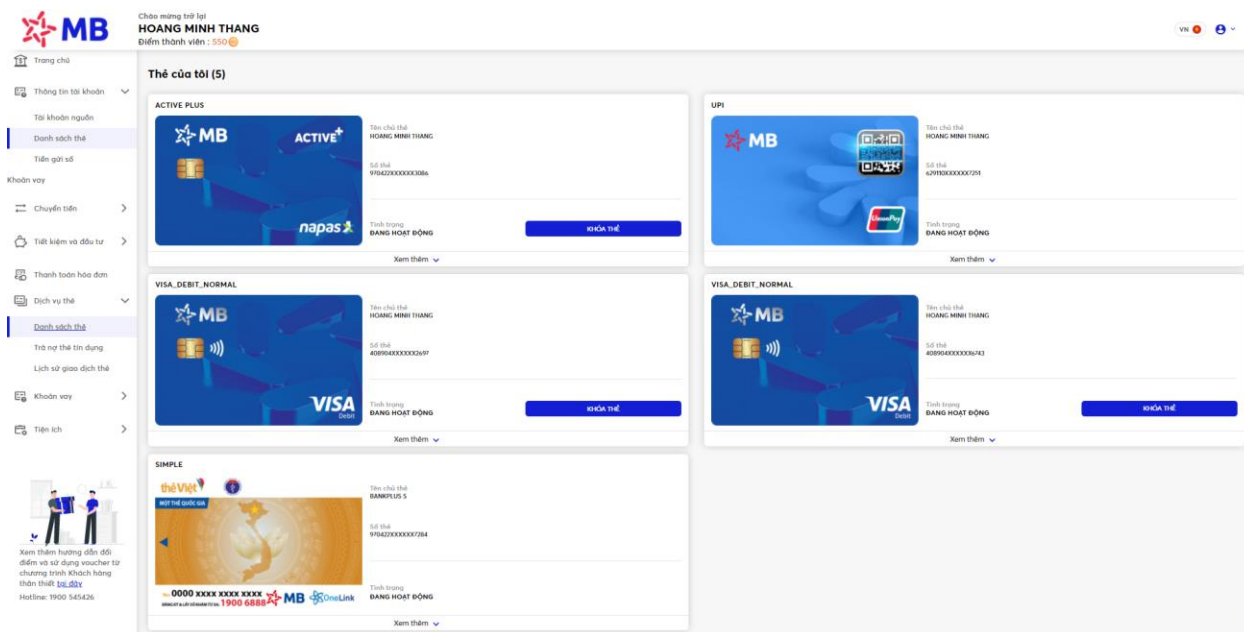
MB

Chào mừng trở lại
HOANG MINH THANG
Điểm thành viên : 550

VN

Trang chủ
Thông tin tài khoản
Tài khoản nguồn
Danh sách thẻ
Tiền gửi số
Khoản vay
Chuyển tiền
Tiết kiệm và đầu tư
Thanh toán hóa đơn
Dịch vụ thẻ
Danh sách thẻ
Trả nợ thẻ tín dụng
Lịch sử giao dịch thẻ
Khoản vay
Tiện ích

Xem thêm hướng dẫn đổi điểm và sử dụng voucher từ chương trình Khách hàng thân thiết tại đây
Hotline: 1900 545426

Thẻ của tôi (5)

ACTIVE PLUS
MB ACTIVE+ napas
Tên chủ thẻ
HOANG MINH THANG
Số thẻ
970422XXXXXX3086
Tình trạng
ĐANG HOẠT ĐỘNG
KHÓA THẺ
Xem thêm

UPI
MB UnionPay
Tên chủ thẻ
HOANG MINH THANG
Số thẻ
629110XXXXXX7251
Tình trạng
ĐANG HOẠT ĐỘNG
Xem thêm

VISA_DEBIT_NORMAL
MB VISA Debit
Tên chủ thẻ
HOANG MINH THANG
Số thẻ
408904XXXXXX2697
Tình trạng
ĐANG HOẠT ĐỘNG
KHÓA THẺ
Xem thêm

VISA_DEBIT_NORMAL
MB VISA Debit
Tên chủ thẻ
HOANG MINH THANG
Số thẻ
408904XXXXXX6743
Tình trạng
ĐANG HOẠT ĐỘNG
KHÓA THẺ
Xem thêm

SIMPLE
thẻ Việt
MỘT THẺ QUỐC GIA
0000 XXXX XXXX XXXX
1900 6888 MB OneLink
Tên chủ thẻ
BANKPLUS S
Số thẻ
970422XXXXXX7284
Tình trạng
ĐANG HOẠT ĐỘNG
Xem thêm